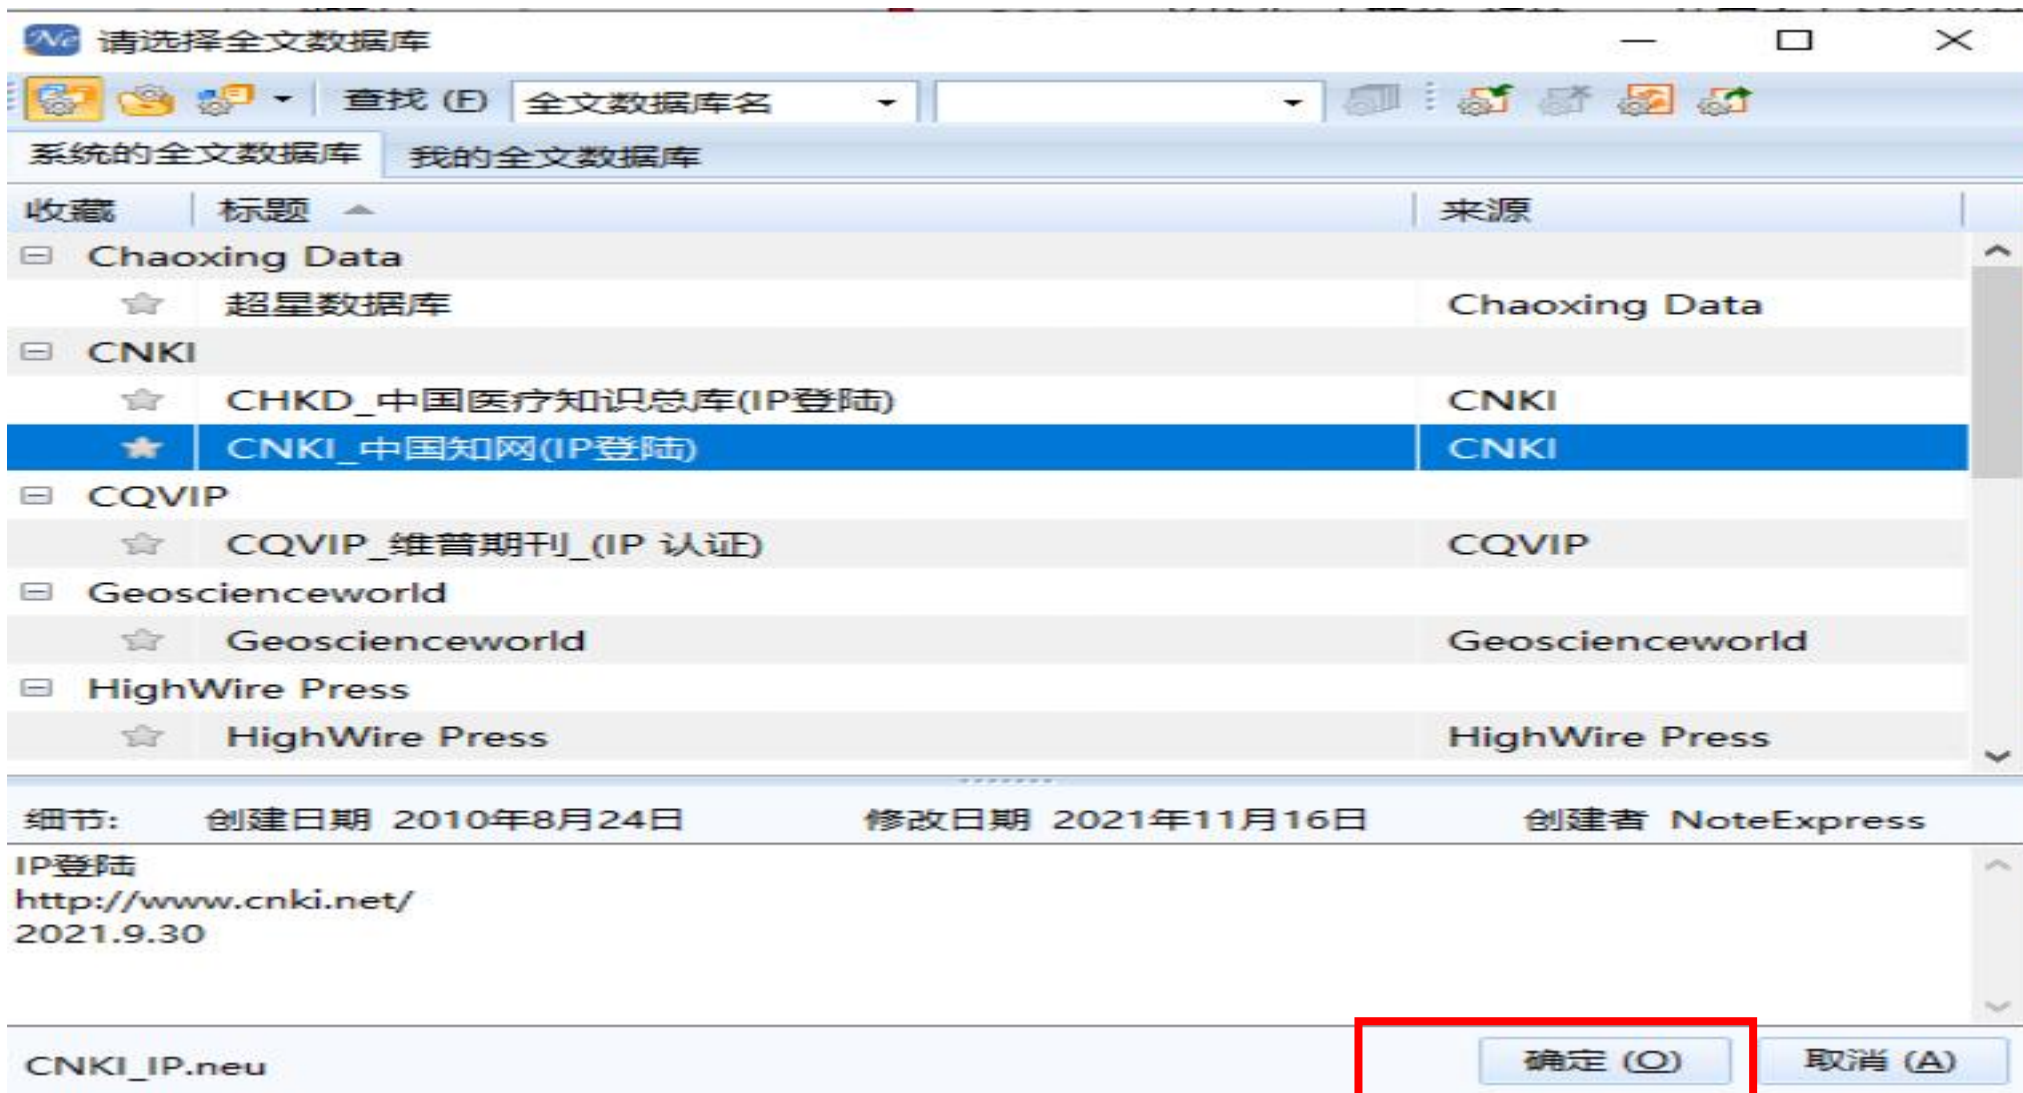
请选择全文数据库

查找 (F) 全文数据库名

系统的全文数据库 我的全文数据库

| 收藏 | 标题 | 来源 |
|---|---|---|
| ⊟ | Chaoxing Data | |
| ☆ | 超星数据库 | Chaoxing Data |
| ⊟ | CNKI | |
| ☆ | CHKD_中国医疗知识总库(IP登陆) | CNKI |
| ★ | CNKI_中国知网(IP登陆) | CNKI |
| ⊟ | CQVIP | |
| ☆ | CQVIP_维普期刊_(IP 认证) | CQVIP |
| ⊟ | Geoscienceworld | |
| ☆ | Geoscienceworld | Geoscienceworld |
| ⊟ | HighWire Press | |
| ☆ | HighWire Press | HighWire Press |

细节: 创建日期 2010年8月24日 修改日期 2021年11月16日 创建者 NoteExpress

IP登陆
http://www.cnki.net/
2021.9.30

CNKI_IP.neu

确定 (O) 取消 (A)